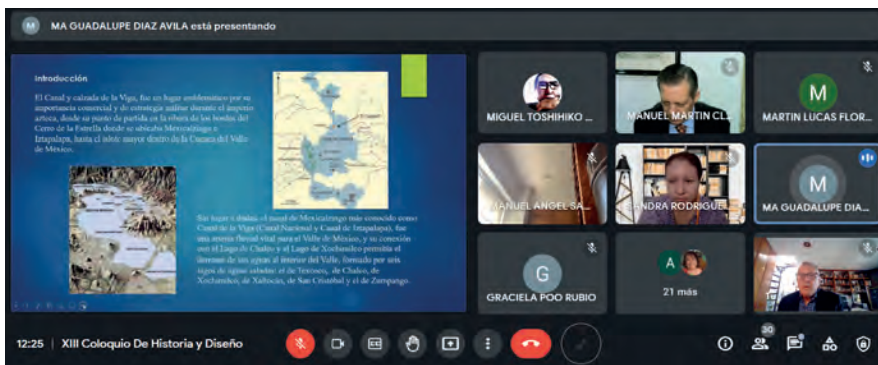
M MA GUADALUPE DIAZ AVILA está presentando

Introducción

El Canal y calzada de la Viga, fue un lugar emblemático por su importancia comercial y de estrategia militar durante el imperio azteca, desde su punto de partida en la ribera de los bordes del Cerro de la Estrella donde se ubicaba Mexicaltzingo e Iztapalapa, hasta el islote mayor dentro de la Cuenca del Valle de México.

Sus lugar e inicio, el canal de Mexicaltzingo más conocido como Canal de la Viga (Canal Nacional y Canal de Iztapalapa), fue una arteria fluvial vital para el Valle de México, y su conexión con el Lago de Chalco y el Lago de Xochimilco permitía el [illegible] de las aguas al interior del Valle, formado por seis lagos de aguas saladas: el de Texcoco, de Chalco, de Xochimilco, de Xaltocán, de San Cristóbal y el de Zumpango.

MIGUEL TOSHIHIKO ...
MANUEL MARTIN CL...
M
MARTIN LUCAS FLOR...
MANUEL ANGEL SA...
SANDRA RODRIGUE...
M
MA GUADALUPE DIA...
G
GRACIELA POO RUBIO
A
21 más

12:25 | XIII Coloquio De Historia y Diseño
30